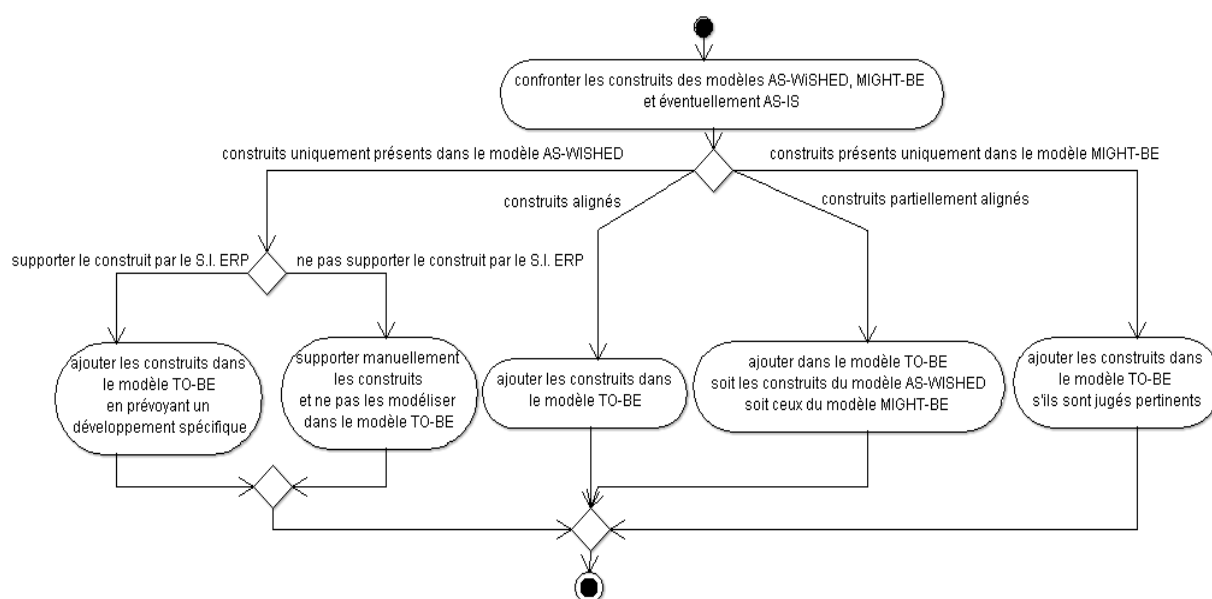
confronter les construits des modèles AS-WISHED, MIGHT-BE et éventuellement AS-IS

constructs uniquement présents dans le modèle AS-WISHED

construits présents uniquement dans le modèle MIGHT-BE

construits alignés

construits partiellement alignés

supporter le construit par le S.I. ERP

ne pas supporter le construit par le S.I. ERP

ajouter les construits dans le modèle TO-BE en prévoyant un développement spécifique

supporter manuellement les construits et ne pas les modéliser dans le modèle TO-BE

ajouter les construits dans le modèle TO-BE

ajouter dans le modèle TO-BE soit les construits du modèle AS-WISHED soit ceux du modèle MIGHT-BE

ajouter les construits dans le modèle TO-BE s'ils sont jugés pertinents